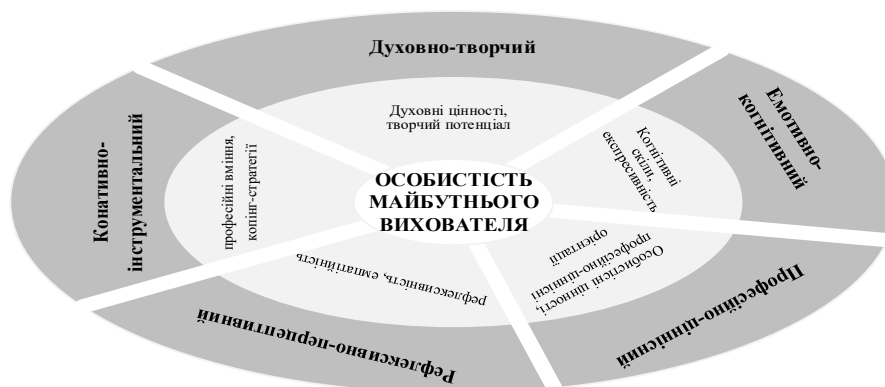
Духовно-творчий

Емотивно-когнітивний

Професійно-ціннісний

Рефлексивно-перцептивний

Конативно-інструментальний

Духовні цінності, творчий потенціал

Когнітивні скіли, експресивність

Особистісні цінності, професійно-ціннісні орієнтації

рефлексивність, емпатійність

професійні вміння, копінг-стратегії

ОСОБИСТІСТЬ МАЙБУТНЬОГО ВИХОВАТЕЛЯ